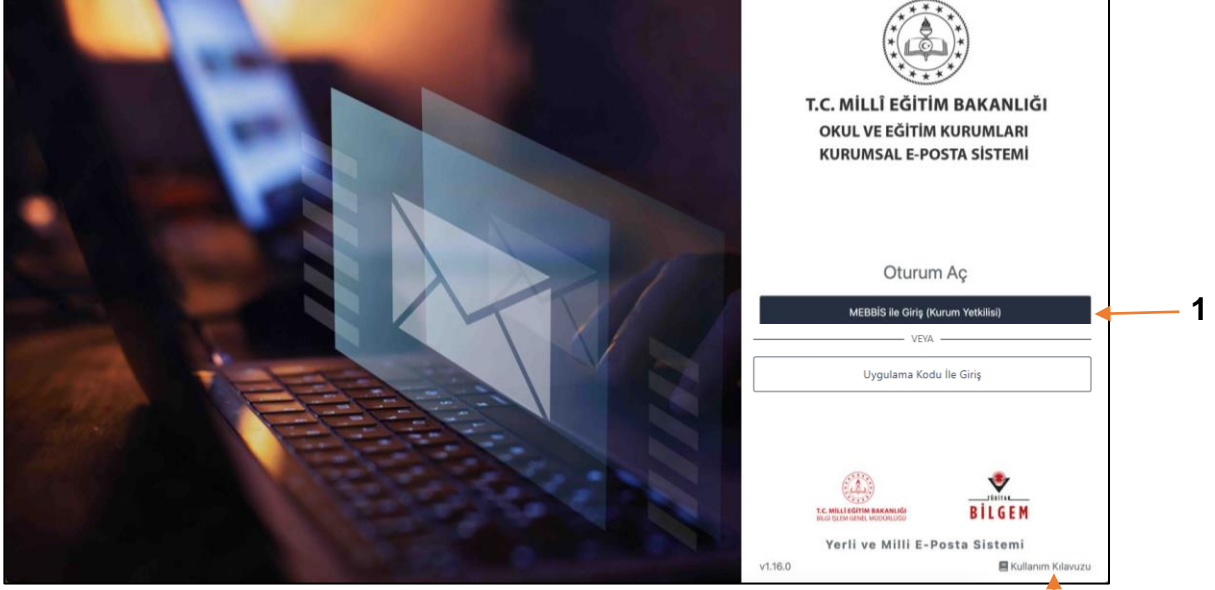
T.C. MİLLÎ EĞİTİM BAKANLIĞI
OKUL VE EĞİTİM KURUMLARI
KURUMSAL E-POSTA SİSTEMİ

Oturum Aç

MEBBİS ile Giriş (Kurum Yetkilisi)

1

VEYA

Uygulama Kodu İle Giriş

T.C. MİLLÎ EĞİTİM BAKANLIĞI
BİLGİ İŞLEM GENEL MÜDÜRLÜĞÜ

TÜBİTAK
BİLGEM

Yerli ve Milli E-Posta Sistemi

v1.16.0

Kullanım Kılavuzu